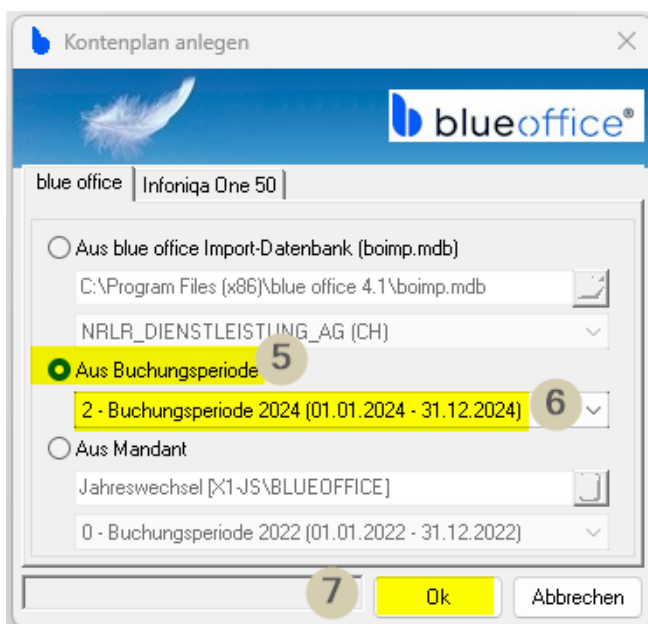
Kontenplan anlegen

blueoffice®

blue office | Infoniqa One 50

Aus blue office Import-Datenbank (boimp.mdb)

C:\Program Files (x86)\blue office 4.1\boimp.mdb

NRLR_DIENSTLEISTUNG_AG (CH)

Aus Buchungsperiode 5

2 - Buchungsperiode 2024 (01.01.2024 - 31.12.2024) 6

Aus Mandant

Jahreswechsel [X1-JS\BLUEOFFICE]

0 - Buchungsperiode 2022 (01.01.2022 - 31.12.2022)

7 Ok Abbrechen